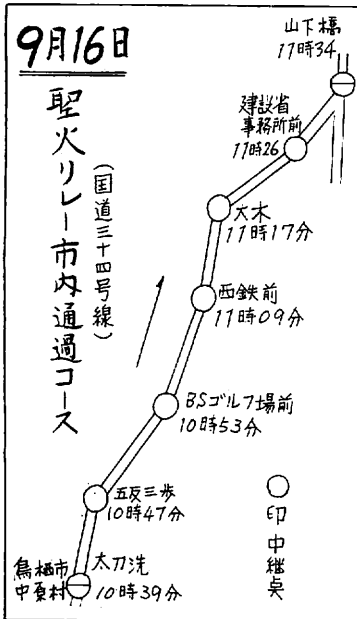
9月16日

聖火リレー市内通過コース

(国道三十四号線)

山下橋
11時34

建設省
事務所前
11時26

大木
11時17分

西鉄前
11時09分

BSゴルフ場前
10時53分

五反三歩
10時47分

鳥栖市
中原村

太刀洗
10時39分

○印中継点